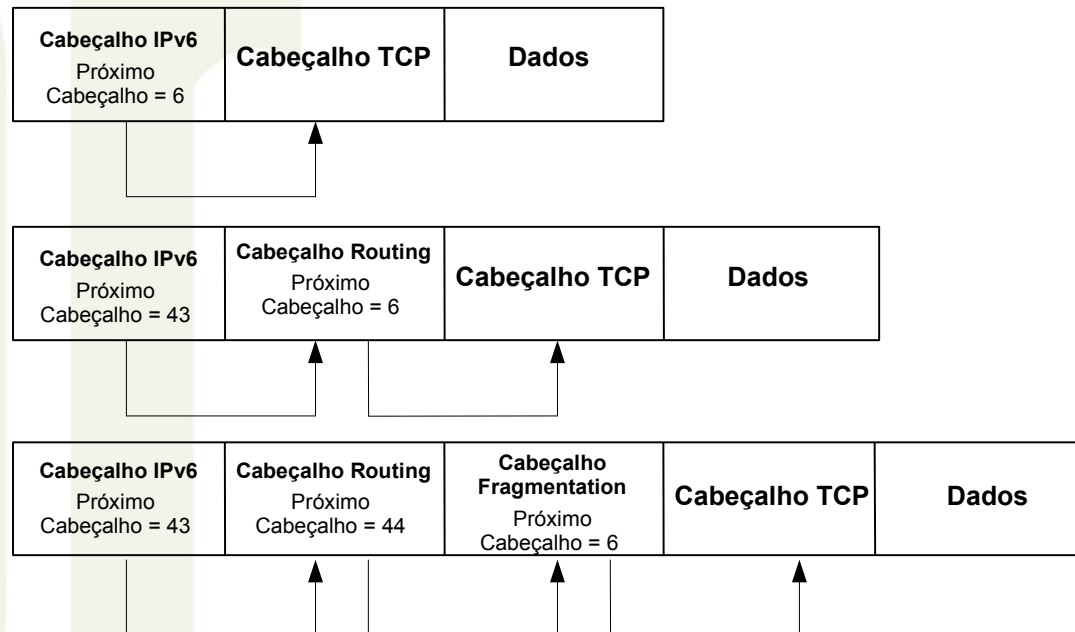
| Cabeçalho IPv6 Próximo Cabeçalho = 6 | Cabeçalho TCP | Dados |
|---|---|---|

| Cabeçalho IPv6 Próximo Cabeçalho = 43 | Cabeçalho Routing Próximo Cabeçalho = 6 | Cabeçalho TCP | Dados |
|---|---|---|---|

| Cabeçalho IPv6 Próximo Cabeçalho = 43 | Cabeçalho Routing Próximo Cabeçalho = 44 | Cabeçalho Fragmentation Próximo Cabeçalho = 6 | Cabeçalho TCP | Dados |
|---|---|---|---|---|